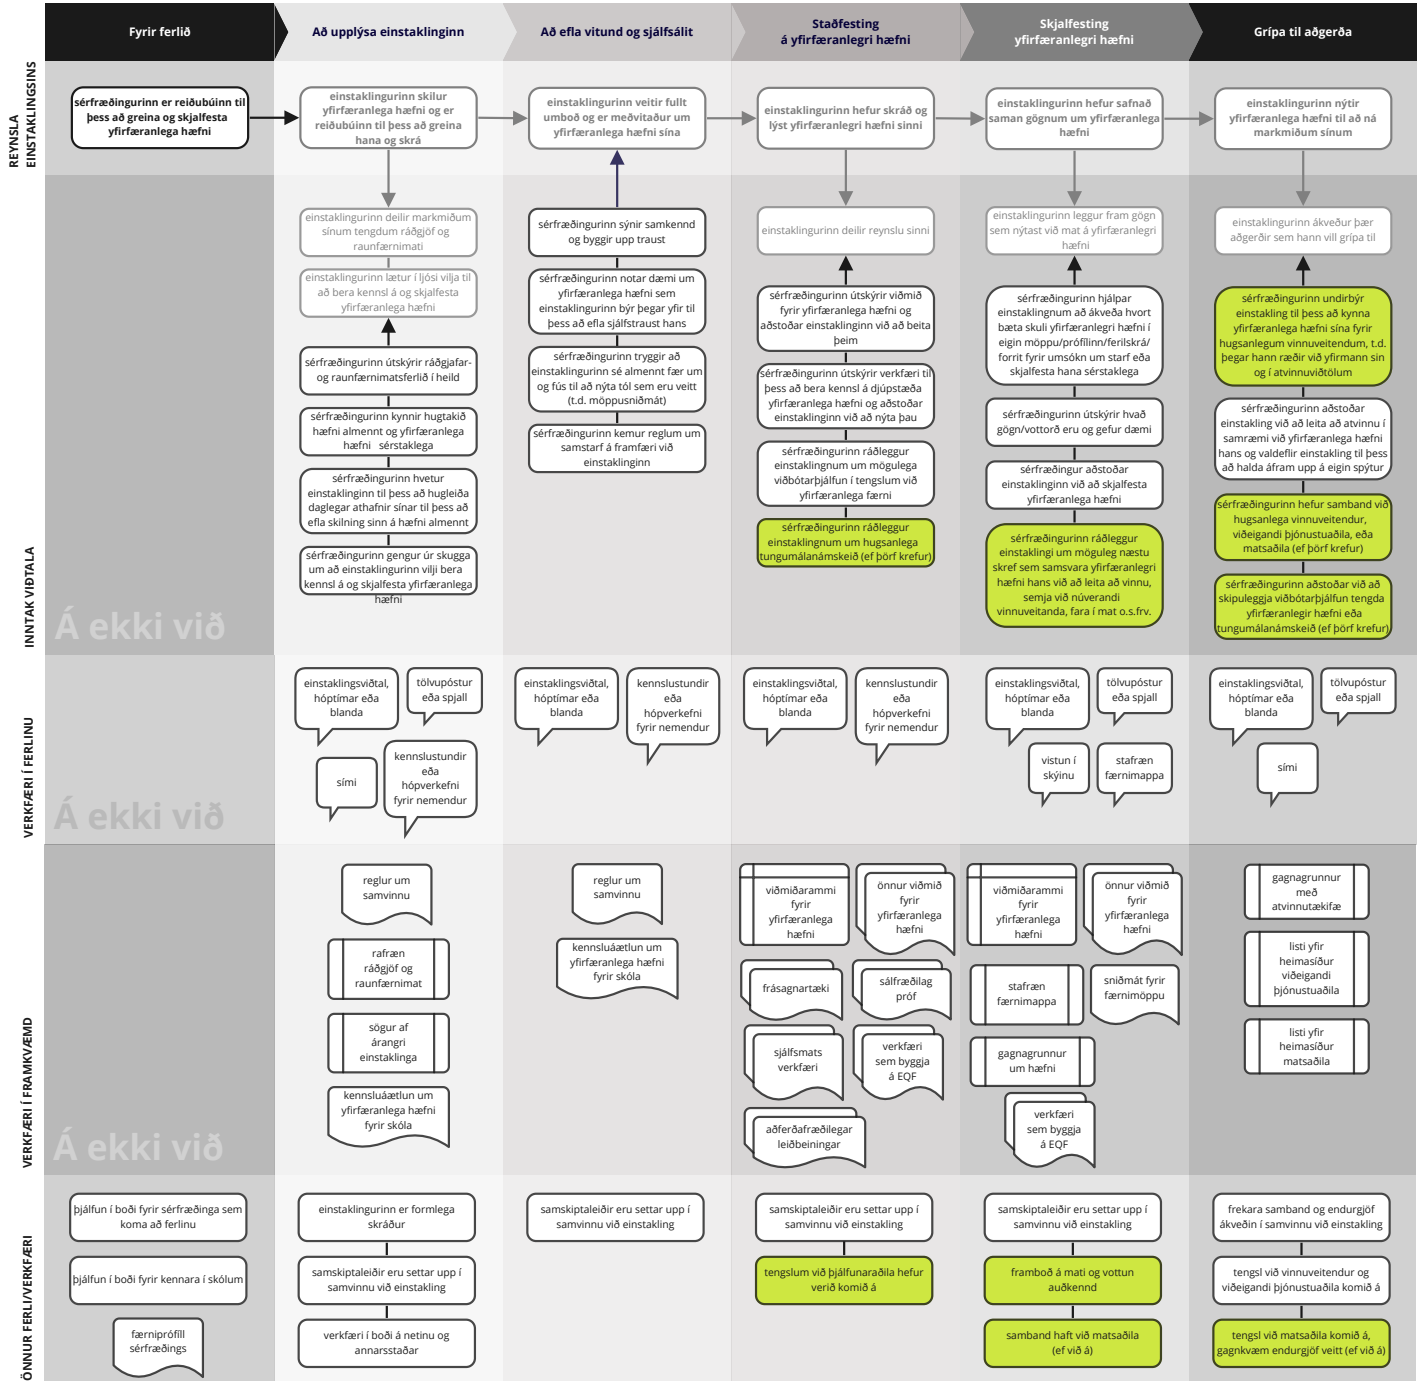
Fyrir ferlið | Að upplýsa einstaklinginn | Að efla vitund og sjálfsálit | Staðfesting á yfirfæranlegri hæfni | Skjalfesting yfirfæranlegri hæfni | Grípa til aðgerða

REYNSLA EINSTAKLINGSINS

sérfræðingurinn er reiðubúinn til þess að greina og skjalfesta yfirfæranlega hæfni

einstaklingurinn skilur yfirfæranlega hæfni og er reiðubúinn til þess að greina hana og skrá

einstaklingurinn veitir fullt umboð og er meðvitaður um yfirfæranlega hæfni sína

einstaklingurinn hefur skráð og lýst yfirfæranlegri hæfni sinni

einstaklingurinn hefur safnað saman gögnum um yfirfæranlega hæfni

einstaklingurinn nýtir yfirfæranlega hæfni til að ná markmiðum sínum

INNTAK VIÐTALA

Á ekki við

einstaklingurinn deilir markmiðum sínum tengdum ráðgjöf og raunfærnimati

einstaklingurinn lætur í ljósi vilja til að bera kennsl á og skjalfesta yfirfæranlega hæfni

sérfræðingurinn útskýrir ráðgjafar- og raunfærnimatsferlið í heild

sérfræðingurinn kynnir hugtakið hæfni almennt og yfirfæranlega hæfni sérstaklega

sérfræðingurinn hvetur einstaklinginn til þess að hugleiða daglegar athafnir sínar til þess að efla skilning sinn á hæfni almennt

sérfræðingurinn gengur úr skugga um að einstaklingurinn vilji bera kennsl á og skjalfesta yfirfæranlega hæfni

sérfræðingurinn sýnir samkennd og byggir upp traust

sérfræðingurinn notar dæmi um yfirfæranlega hæfni sem einstaklingurinn býr þegar yfir til þess að efla sjálfstraust hans

sérfræðingurinn tryggir að einstaklingurinn sé almennt fær um og fús til að nýta tól sem eru veitt (t.d. möppusniðmát)

sérfræðingurinn kemur reglum um samstarf á framfæri við einstaklinginn

einstaklingurinn deilir reynslu sinni

sérfræðingurinn útskýrir viðmið fyrir yfirfæranlega hæfni og aðstoðar einstaklinginn við að beita þeim

sérfræðingurinn útskýrir verkfæri til þess að bera kennsl á djúpstæða yfirfæranlega hæfni og aðstoðar einstaklinginn við að nýta þau

sérfræðingurinn ráðleggur einstaklingnum um mögulega viðbótarþjálfun í tengslum við yfirfæranlega færni

sérfræðingurinn ráðleggur einstaklingnum um hugsanleg tungumálanámskeið (ef þörf krefur)

einstaklingurinn leggur fram gögn sem nýtast við mat á yfirfæranlegri hæfni

sérfræðingurinn hjálpar einstaklingnum að ákveða hvort bæta skuli yfirfæranlegri hæfni í eigin möppu/prófílinn/ferilskrá/forrit fyrir umsókn um starf eða skjalfesta hana sérstaklega

sérfræðingurinn útskýrir hvað gögn/vottorð eru og gefur dæmi

sérfræðingur aðstoðar einstaklinginn við að skjalfesta yfirfæranlega hæfni

sérfræðingurinn ráðleggur einstaklingi um möguleg næstu skref sem samsvara yfirfæranlegri hæfni hans við að leita að vinnu, semja við núverandi vinnuveitanda, fara í mat o.s.frv.

einstaklingurinn ákveður þær aðgerðir sem hann vill grípa til

sérfræðingurinn undirbýr einstakling til þess að kynna yfirfæranlega hæfni sína fyrir hugsanlegum vinnuveitendum, t.d. þegar hann ræðir við fyrirmann sin og í atvinnuviðtölum

sérfræðingurinn aðstoðar einstakling við að leita að atvinnu í samræmi við yfirfæranlega hæfni hans og valdeflir einstakling til þess að halda áfram upp á eigin spýtur

sérfræðingurinn hefur samband við hugsanlega vinnuveitendur, viðeigandi þjónustuaðila, eða matsaðila (ef þörf krefur)

sérfræðingurinn aðstoðar við að skipuleggja viðbótarþjálfun tengda yfirfæranlegir hæfni eða tungumálanámskeið (ef þörf krefur)

VERKFÆRI Í FERLINU

Á ekki við

einstaklingsviðtal, hóptímar eða blanda | tölvupóstur eða spjall | sími | kennslustundir eða hópverkefni fyrir nemendur

einstaklingsviðtal, hóptímar eða blanda | kennslustundir eða hópverkefni fyrir nemendur

einstaklingsviðtal, hóptímar eða blanda | kennslustundir eða hópverkefni fyrir nemendur

einstaklingsviðtal, hóptímar eða blanda | tölvupóstur eða spjall | vistun í skýinu | stafræn færnimappa

einstaklingsviðtal, hóptímar eða blanda | tölvupóstur eða spjall | sími

VERKFÆRI Í FRAMKVÆMD

Á ekki við

reglur um samvinnu | rafræn ráðgjöf og raunfærnimat | sögur af árangri einstaklinga | kennsluáætlun um yfirfæranlega hæfni fyrir skóla

reglur um samvinnu | kennsluáætlun um yfirfæranlega hæfni fyrir skóla

viðmiðarammi fyrir yfirfæranlega hæfni | önnur viðmið fyrir yfirfæranlega hæfni | frásagnartæki | sálfræðilag próf | sjálfsmats verkfæri | verkfæri sem byggja á EQF | aðferðafræðilegar leiðbeiningar

viðmiðarammi fyrir yfirfæranlega hæfni | önnur viðmið fyrir yfirfæranlega hæfni | stafræn færnimappa | sniðmát fyrir færnimöppu | gagnagrunnur um hæfni | verkfæri sem byggja á EQF

gagnagrunnur með atvinnutækifæ | listi yfir heimasíður viðeigandi þjónustuaðila | listi yfir heimasíður matsaðila

ÖNNUR FERLI/VERKFÆRI

þjálfun í boði fyrir sérfræðinga sem koma að ferlinu
þjálfun í boði fyrir kennara í skólum
færniprófíll sérfræðings

einstaklingurinn er formlega skráður
samskiptaleiðir eru settar upp í samvinnu við einstakling
verkfæri í boði á netinu og annarsstaðar

samskiptaleiðir eru settar upp í samvinnu við einstakling

samskiptaleiðir eru settar upp í samvinnu við einstakling
tengslum við þjálfunaraðila hefur verið komið á

samskiptaleiðir eru settar upp í samvinnu við einstakling
framboð á mati og vottun auðkennd
samband haft við matsaðila (ef við á)

frekara samband og endurgjöf ákveðin í samvinnu við einstakling
tengsl við vinnuveitendur og viðeigandi þjónustuaðila komið á
tengsl við matsaðila komið á, gagnkvæm endurgjöf veitt (ef við á)